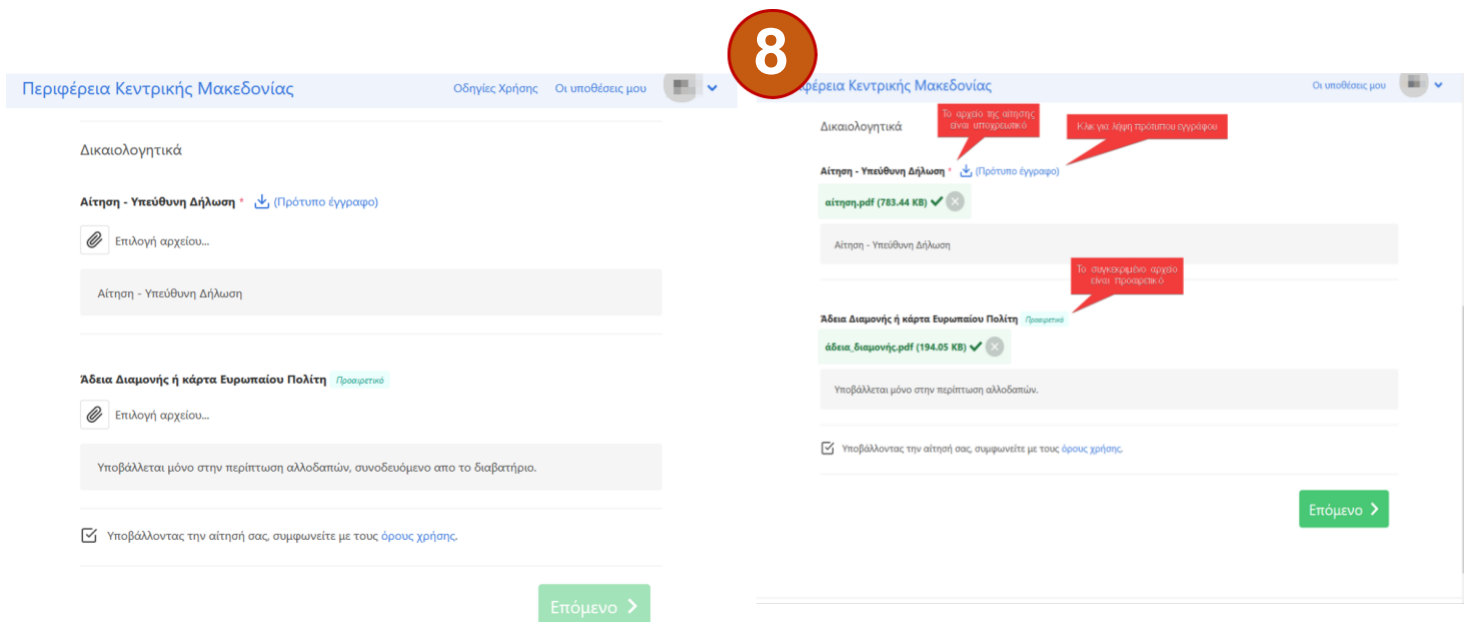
8

Περιφέρεια Κεντρικής Μακεδονίας

Οδηγίες Χρήσης Οι υποθέσεις μου

Δικαιολογητικά

Αίτηση - Υπεύθυνη Δήλωση * (Πρότυπο έγγραφο)

Επιλογή αρχείου...

Αίτηση - Υπεύθυνη Δήλωση

Άδεια Διαμονής ή κάρτα Ευρωπαίου Πολίτη Προαιρετικό

Επιλογή αρχείου...

Υποβάλλεται μόνο στην περίπτωση αλλοδαπών, συνοδευόμενο απο το διαβατήριο.

Υποβάλλοντας την αίτησή σας, συμφωνείτε με τους όρους χρήσης.

Επόμενο

ιφέρεια Κεντρικής Μακεδονίας

Οι υποθέσεις μου

Δικαιολογητικά

Το αρχείο της αίτησης είναι υποχρεωτικό

Κλικ για λήψη πρότυπου εγγράφου

Αίτηση - Υπεύθυνη Δήλωση * (Πρότυπο έγγραφο)

αίτηση.pdf (783.44 KB)

Αίτηση - Υπεύθυνη Δήλωση

Το συγκεκριμένο αρχείο είναι προαιρετικό

Άδεια Διαμονής ή κάρτα Ευρωπαίου Πολίτη Προαιρετικό

άδεια_διαμονής.pdf (194.05 KB)

Υποβάλλεται μόνο στην περίπτωση αλλοδαπών.

Υποβάλλοντας την αίτησή σας, συμφωνείτε με τους όρους χρήσης.

Επόμενο